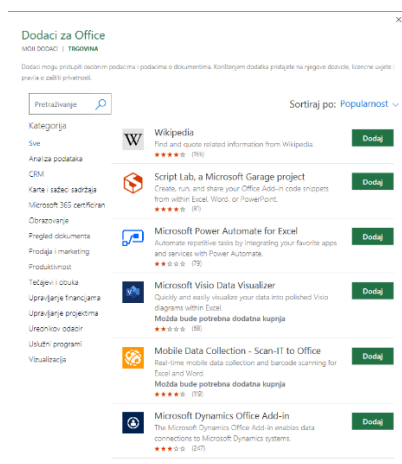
×

Dodaci za Office

MOJI DODACI | TRGOVINA

Dodaci mogu pristupiti osobnim podacima i podacima o dokumentima. Korištenjem dodatka pristajete na njegove dozvole, licenčne uvjete i pravila o zaštiti privatnosti.

Pretraživanje

Sortiraj po: Popularnost

Kategorija

Sve
Analiza podataka
CRM
Karte i sažeci sadržaja
Microsoft 365 certificiran
Obrazovanje
Pregled dokumenta
Prodaja i marketing
Produktivnost
Tečajevi i obuka
Upravljanje financijama
Upravljanje projektima
Urednikov odabir
Uslužni programi
Vizualizacija

Wikipedia
Find and quote related information from Wikipedia.
★★★★☆ (199)
Dodaj

Script Lab, a Microsoft Garage project
Create, run, and share your Office Add-in code snippets from within Excel, Word, or PowerPoint.
★★★★☆ (81)
Dodaj

Microsoft Power Automate for Excel
Automate repetitive tasks by integrating your favorite apps and services with Power Automate.
★★☆☆☆ (79)
Dodaj

Microsoft Visio Data Visualizer
Quickly and easily visualize your data into polished Visio diagrams within Excel.
Možda bude potrebna dodatna kupnja
★★☆☆☆ (68)
Dodaj

Mobile Data Collection - Scan-IT to Office
Real-time mobile data collection and barcode scanning for Excel and Word
Možda bude potrebna dodatna kupnja
★★★★☆ (119)
Dodaj

Microsoft Dynamics Office Add-in
The Microsoft Dynamics Office Add-in enables data connections to Microsoft Dynamics systems.
★★★☆☆ (247)
Dodaj